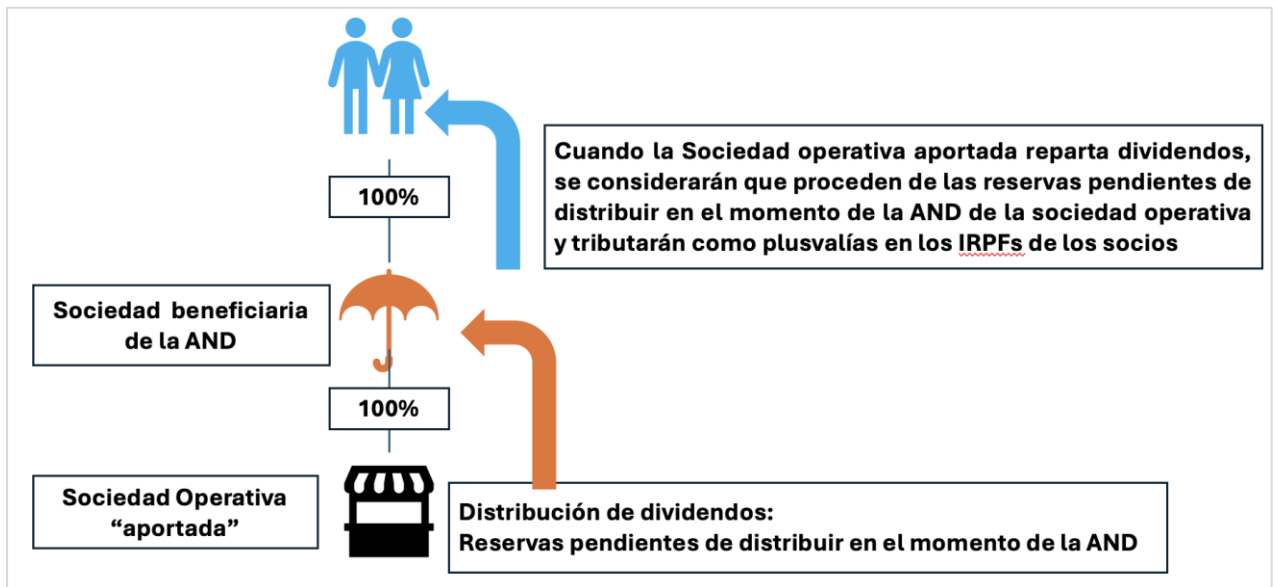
Cuando la Sociedad operativa aportada reparta dividendos, se considerarán que proceden de las reservas pendientes de distribuir en el momento de la AND de la sociedad operativa y tributarán como plusvalías en los IRPFs de los socios

100%

Sociedad beneficiaria de la AND

100%

Sociedad Operativa "aportada"

Distribución de dividendos:
Reservas pendientes de distribuir en el momento de la AND